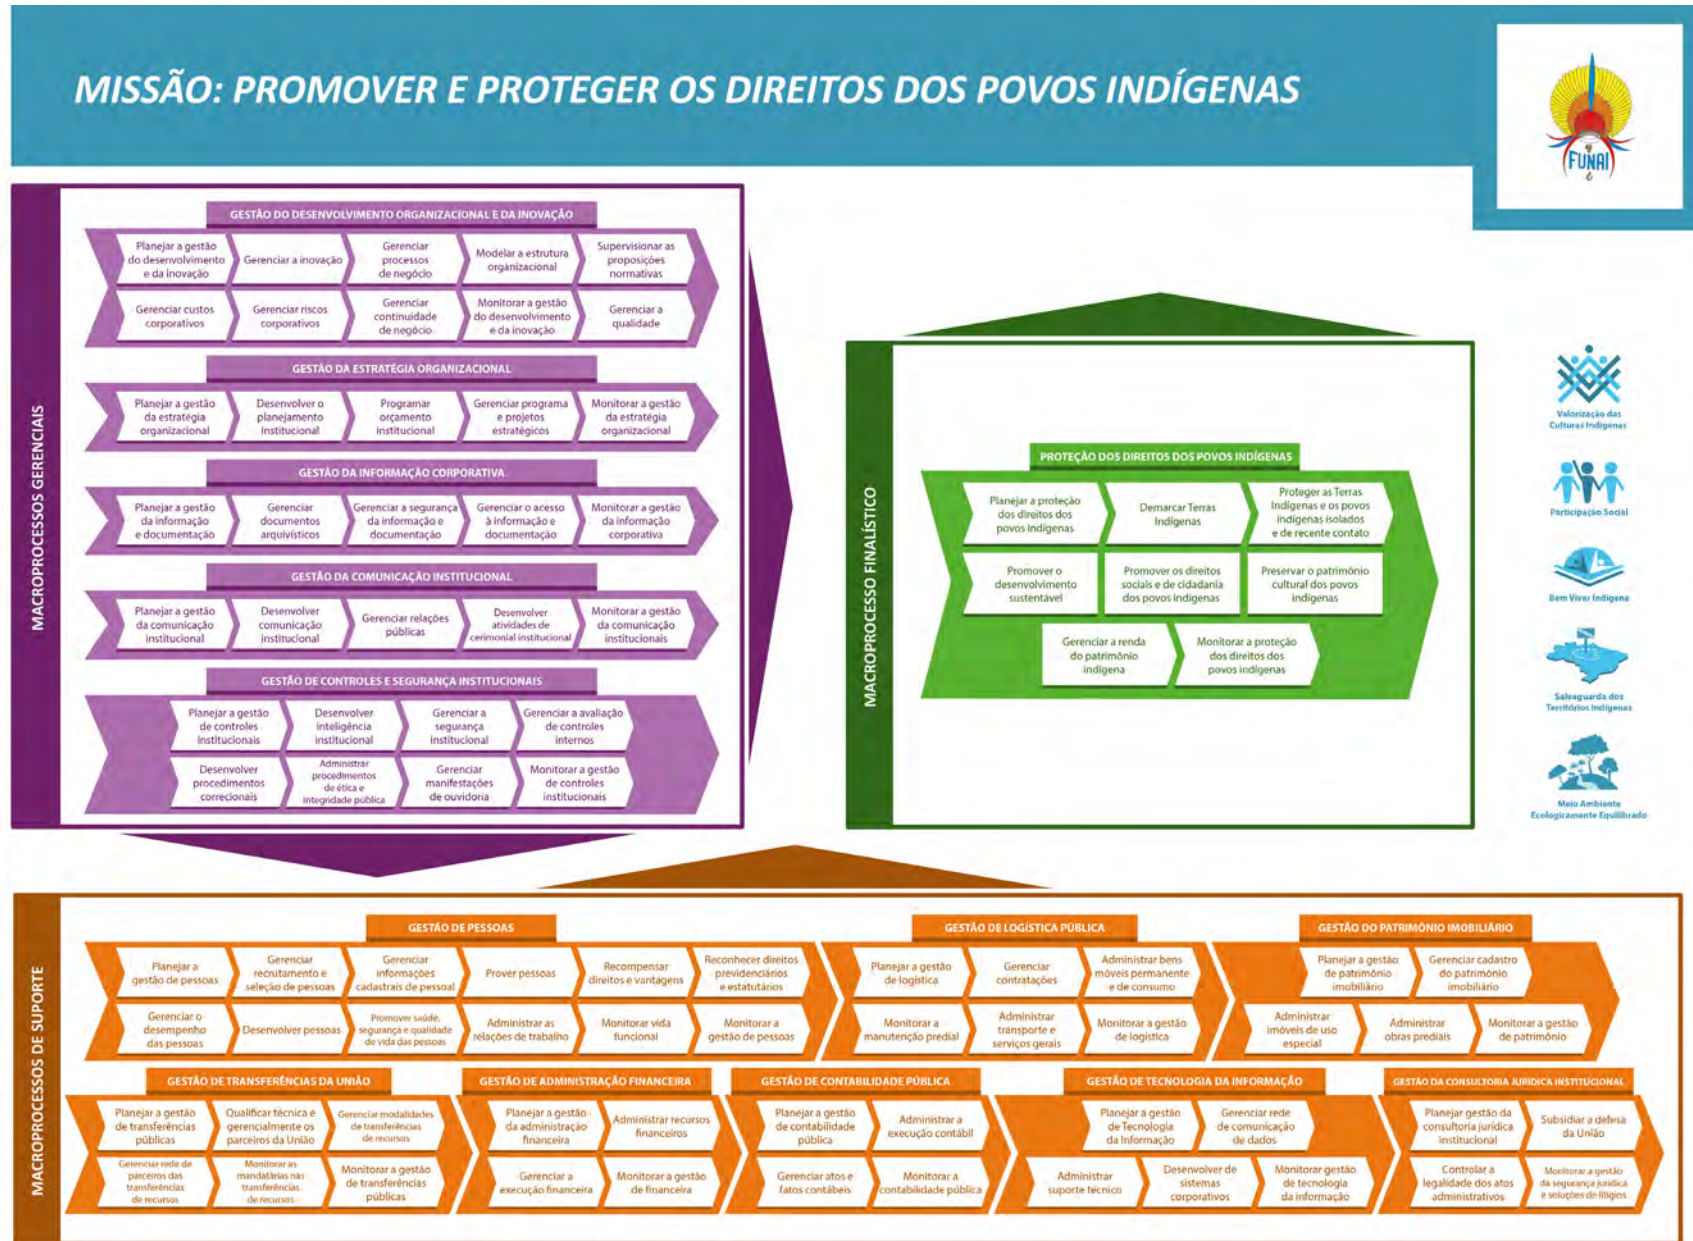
MISSÃO: PROMOVER E PROTEGER OS DIREITOS DOS POVOS INDÍGENAS

FUNAI

MACROPROCESSOS GERENCIAIS

GESTÃO DO DESENVOLVIMENTO ORGANIZACIONAL E DA INOVAÇÃO

Planejar a gestão do desenvolvimento e da inovação
Gerenciar a inovação
Gerenciar processos de negócio
Modelar a estrutura organizacional
Supervisionar as proposições normativas
Gerenciar custos corporativos
Gerenciar riscos corporativos
Gerenciar continuidade de negócio
Monitorar a gestão do desenvolvimento e da inovação
Gerenciar a qualidade

GESTÃO DA ESTRATÉGIA ORGANIZACIONAL

Planejar a gestão da estratégia organizacional
Desenvolver o planejamento institucional
Programar orçamento institucional
Gerenciar programa e projetos estratégicos
Monitorar a gestão da estratégia organizacional

GESTÃO DA INFORMAÇÃO CORPORATIVA

Planejar a gestão da informação e documentação
Gerenciar documentos arquivísticos
Gerenciar a segurança da informação e documentação
Gerenciar o acesso à informação e documentação
Monitorar a gestão da informação corporativa

GESTÃO DA COMUNICAÇÃO INSTITUCIONAL

Planejar a gestão da comunicação institucional
Desenvolver comunicação institucional
Gerenciar relações públicas
Desenvolver atividades de cerimonial institucional
Monitorar a gestão da comunicação institucionais

GESTÃO DE CONTROLES E SEGURANÇA INSTITUCIONAIS

Planejar a gestão de controles institucionais
Desenvolver inteligência institucional
Gerenciar a segurança institucional
Gerenciar a avaliação de controles internos
Desenvolver procedimentos correcionais
Administrar procedimentos de ética e integridade pública
Gerenciar manifestações de ouvidoria
Monitorar a gestão de controles institucionais

MACROPROCESSO FINALÍSTICO

PROTEÇÃO DOS DIREITOS DOS POVOS INDÍGENAS

Planejar a proteção dos direitos dos povos indígenas
Demarcar Terras Indígenas
Proteger as Terras Indígenas e os povos indígenas isolados e de recente contato
Promover o desenvolvimento sustentável
Promover os direitos sociais e de cidadania dos povos indígenas
Preservar o patrimônio cultural dos povos indígenas
Gerenciar a renda do patrimônio indígena
Monitorar a proteção dos direitos dos povos indígenas

Valorização das Culturas Indígenas
Participação Social
Bem Viver Indígena
Salvaguarda dos Territórios Indígenas
Meio Ambiente Ecologicamente Equilibrado

MACROPROCESSOS DE SUPORTE

GESTÃO DE PESSOAS

Planejar a gestão de pessoas
Gerenciar recrutamento e seleção de pessoas
Gerenciar informações cadastrais de pessoal
Prover pessoas
Recompensar direitos e vantagens
Reconhecer direitos previdenciários e estatutários
Gerenciar o desempenho das pessoas
Desenvolver pessoas
Promover saúde, segurança e qualidade de vida das pessoas
Administrar as relações de trabalho
Monitorar vida funcional
Monitorar a gestão de pessoas

GESTÃO DE LOGÍSTICA PÚBLICA

Planejar a gestão de logística
Gerenciar contratações
Administrar bens móveis permanente e de consumo
Monitorar a manutenção predial
Administrar transporte e serviços gerais
Monitorar a gestão de logística

GESTÃO DO PATRIMÔNIO IMOBILIÁRIO

Planejar a gestão de patrimônio imobiliário
Gerenciar cadastro do patrimônio imobiliário
Administrar imóveis de uso especial
Administrar obras prediais
Monitorar a gestão de patrimônio

GESTÃO DE TRANSFERÊNCIAS DA UNIÃO

Planejar a gestão de transferências públicas
Qualificar técnica e gerencialmente os parceiros da União
Gerenciar modalidades de transferências de recursos
Gerenciar rede de parceiros das transferências de recursos
Monitorar as mandatárias nas transferências de recursos
Monitorar a gestão de transferências públicas

GESTÃO DE ADMINISTRAÇÃO FINANCEIRA

Planejar a gestão da administração financeira
Administrar recursos financeiros
Gerenciar a execução financeira
Monitorar a gestão de financeira

GESTÃO DE CONTABILIDADE PÚBLICA

Planejar a gestão de contabilidade pública
Administrar a execução contábil
Gerenciar atos e fatos contábeis
Monitorar a contabilidade pública

GESTÃO DE TECNOLOGIA DA INFORMAÇÃO

Planejar a gestão de Tecnologia da Informação
Gerenciar rede de comunicação de dados
Administrar suporte técnico
Desenvolver de sistemas corporativos
Monitorar gestão de tecnologia da informação

GESTÃO DA CONSULTORIA JURÍDICA INSTITUCIONAL

Planejar gestão da consultoria jurídica institucional
Subsidiar a defesa da União
Controlar a legalidade dos atos administrativos
Monitorar a gestão da segurança jurídica e soluções de litígios